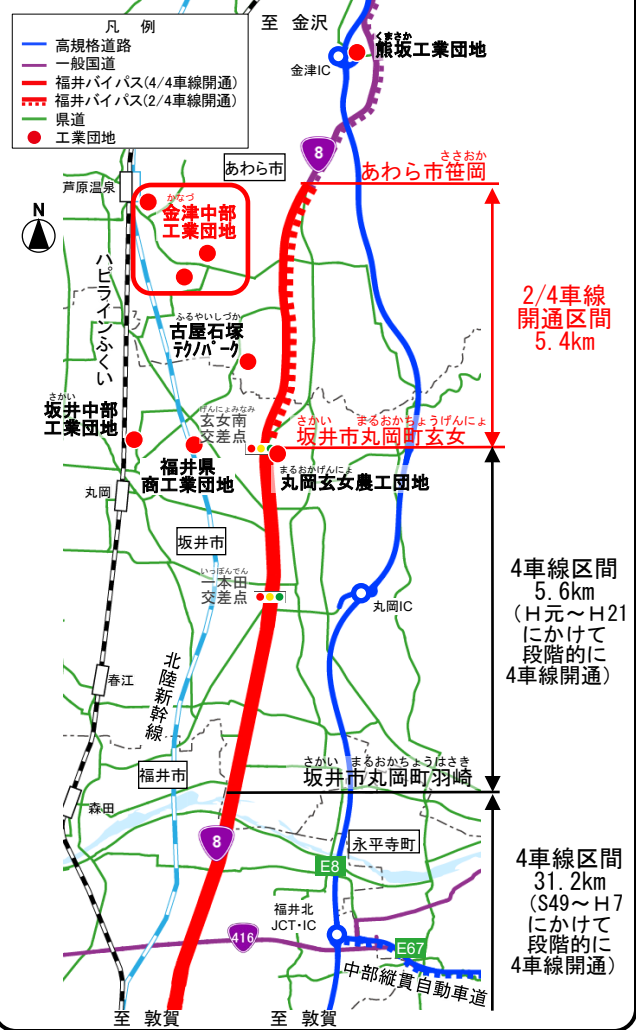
凡　例

高規格道路

一般国道

福井バイパス(4/4車線開通)

福井バイパス(2/4車線開通)

県道

工業団地

至　金沢

くまさか
熊坂工業団地

金津IC

8

あわら市

ささおか
あわら市笹岡

芦原温泉

N

かなづ
金津中部
工業団地

2/4車線
開通区間
5.4km

ハピラインふくい

ふるやいしづか
古屋石塚
テクノパーク

さかい
坂井中部
工業団地

げんにょみなみ
玄女南
交差点

さかい　まるおかちょうげんにょ
坂井市丸岡町玄女

福井県
商工業団地

まるおかげんにょ
丸岡玄女農工団地

丸岡

坂井市

いっぽんでん
一本田
交差点

4車線区間
5.6km
(H元～H21
にかけて
段階的に
4車線開通)

丸岡IC

春江

北
陸
新
幹
線

さかい　まるおかちょうはさき
坂井市丸岡町羽崎

福井市

森田

8

永平寺町

E8

4車線区間
31.2km
(S49～H7
にかけて
段階的に
4車線開通)

福井北
JCT・IC

416

E67

中部縦貫自動車道

至　敦賀

至　敦賀